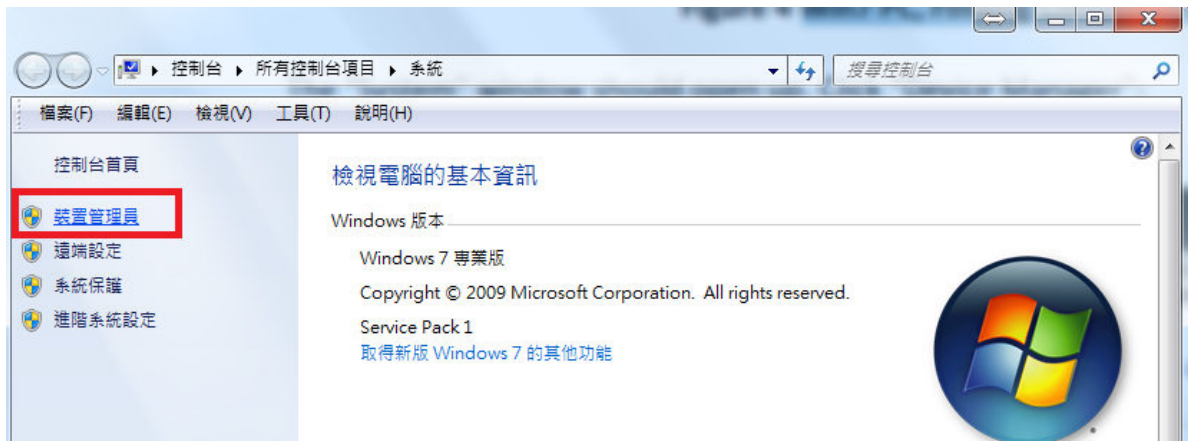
▸ 控制台 ▸ 所有控制台項目 ▸ 系統

搜尋控制台

檔案(F) 編輯(E) 檢視(V) 工具(T) 說明(H)

控制台首頁

裝置管理員

遠端設定

系統保護

進階系統設定

檢視電腦的基本資訊

Windows 版本

Windows 7 專業版

Copyright © 2009 Microsoft Corporation. All rights reserved.

Service Pack 1

取得新版 Windows 7 的其他功能